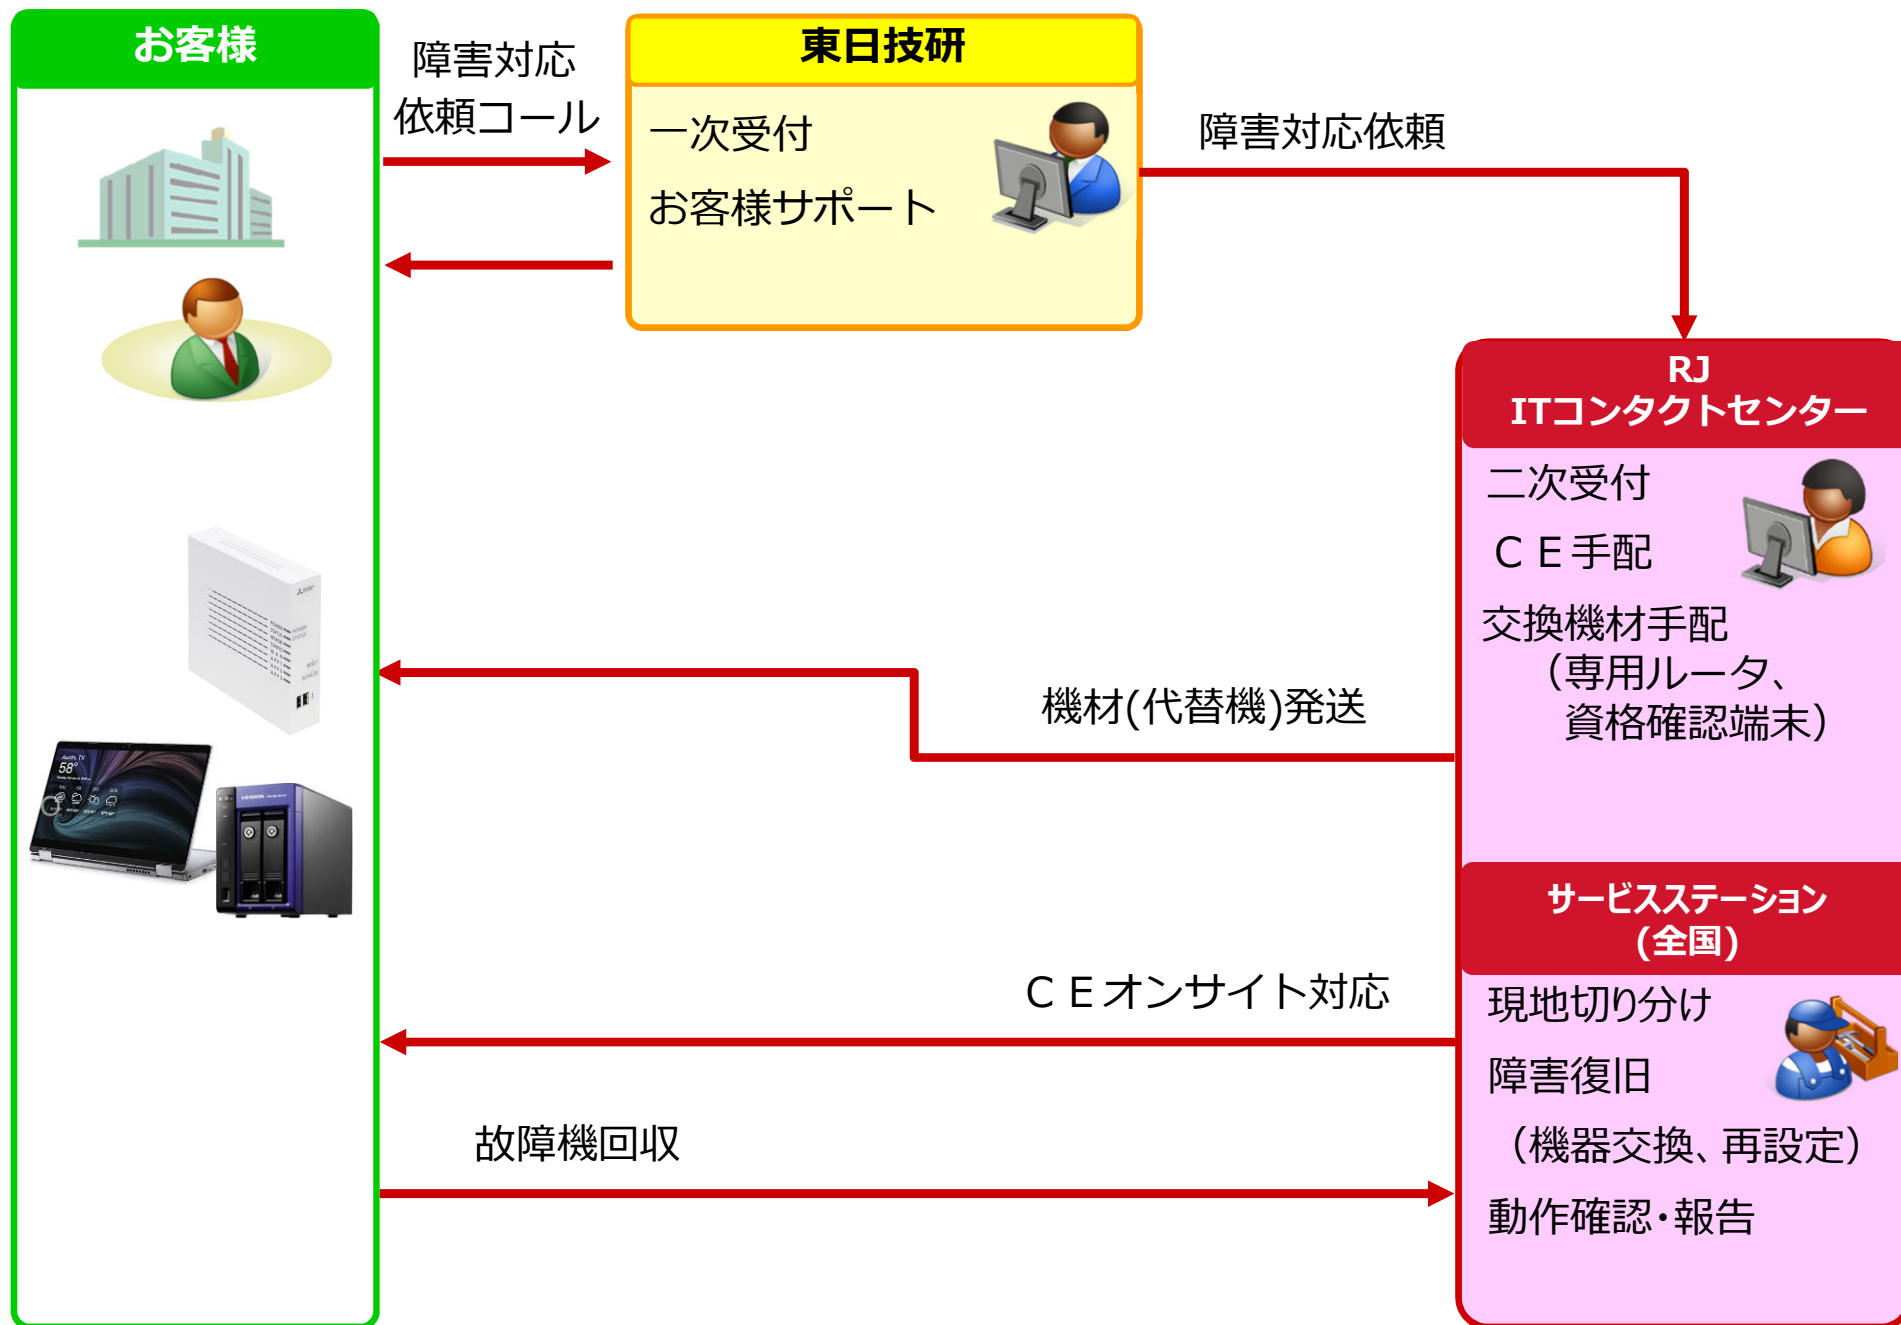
お客様

障害対応
依頼コール

東日技研

一次受付

お客様サポート

障害対応依頼

RJ
ITコンタクトセンター

二次受付

ＣＥ手配

交換機材手配
（専用ルータ、
資格確認端末）

機材(代替機)発送

サービスステーション
(全国)

現地切り分け

障害復旧

（機器交換、再設定）

動作確認・報告

ＣＥオンサイト対応

故障機回収